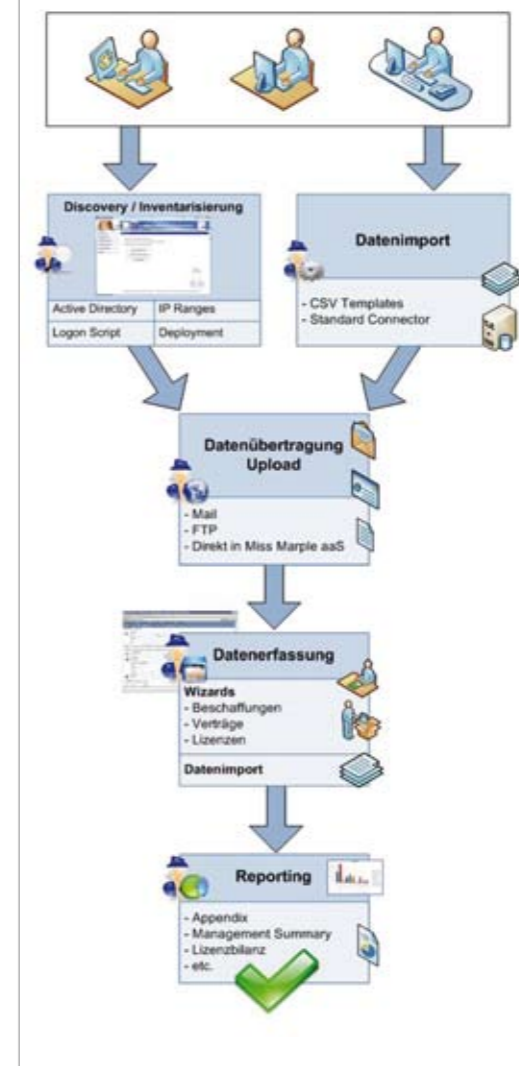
Discovery / Inventarisierung

| Active Directory | IP Ranges |
|---|---|
| Logon Script | Deployment |

Datenimport

- CSV Templates
- Standard Connector

Datenübertragung Upload

- Mail
- FTP
- Direkt in Miss Marple aaS

Datenerfassung

Wizards
- Beschaffungen
- Verträge
- Lizenzen

Datenimport

Reporting

- Appendix
- Management Summary
- Lizenzbilanz
- etc.